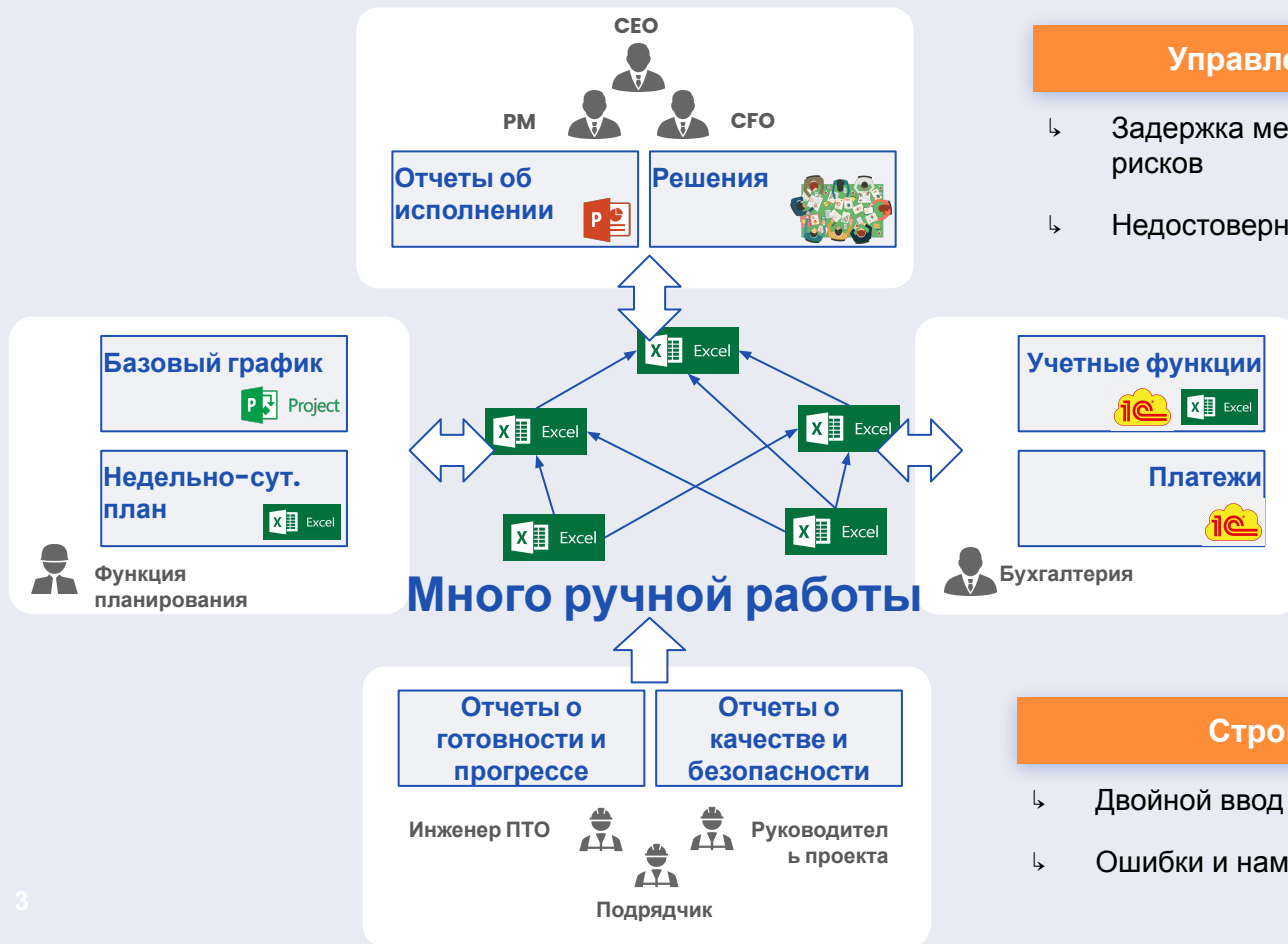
CEO

PM

CFO

Отчеты об исполнении

Решения

Базовый график

Project

Недельно-сут. план

Excel

Функция планирования

Excel

Excel

Excel

Excel

Excel

Много ручной работы

Учетные функции

Excel

Платежи

Бухгалтерия

Отчеты о готовности и прогрессе

Отчеты о качестве и безопасности

Инженер ПТО

Руководитель проекта

Подрядчик

Управле

↳ Задержка ме рисков

↳ Недостоверн

Стро

↳ Двойной ввод

↳ Ошибки и нам

3